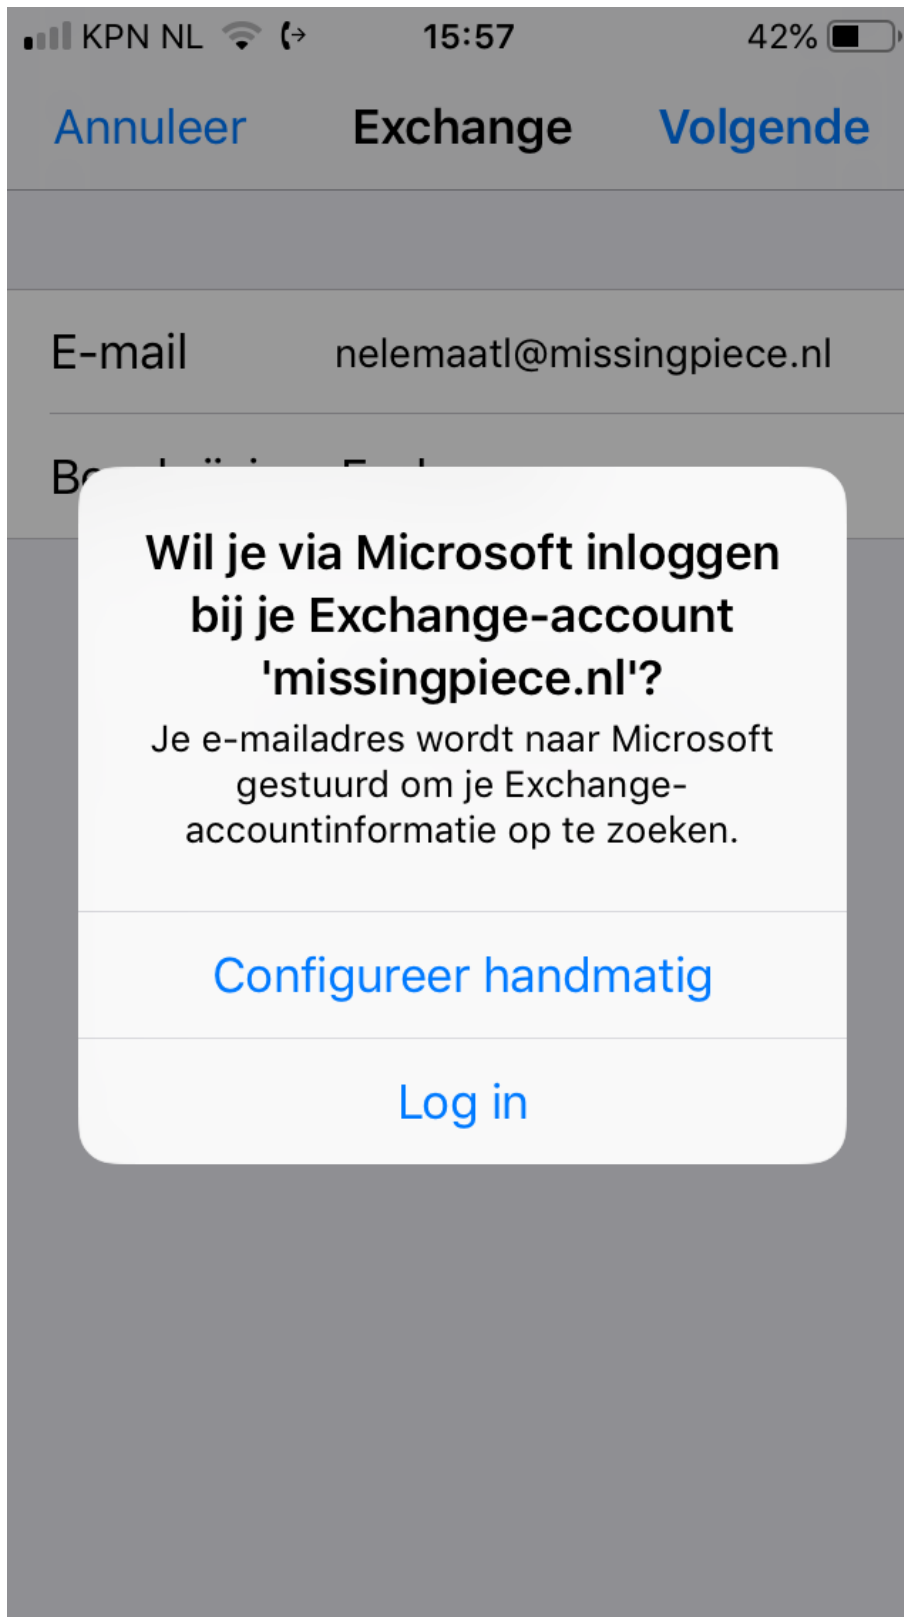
KPN NL 15:57 42%

Annuleer Exchange Volgende

E-mail nelemaatl@missingpiece.nl

B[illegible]

Wil je via Microsoft inloggen bij je Exchange-account 'missingpiece.nl'?

Je e-mailadres wordt naar Microsoft gestuurd om je Exchange-accountinformatie op te zoeken.

Configureer handmatig

Log in